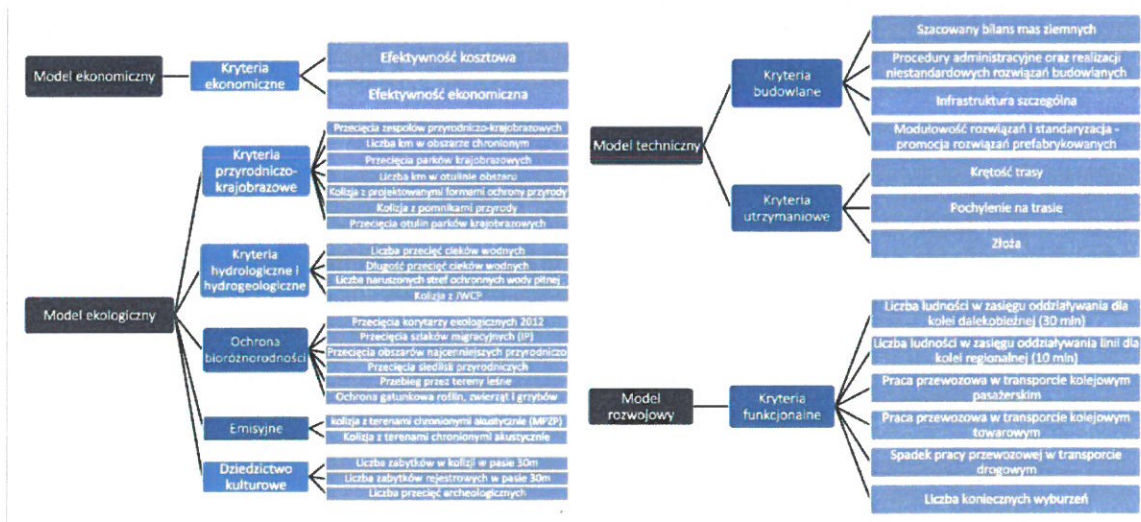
Model ekonomiczny

Kryteria ekonomiczne

Efektywność kosztowa

Efektywność ekonomiczna

Model ekologiczny

Kryteria przyrodniczo-krajobrazowe

Przecięcia zespołów przyrodniczo-krajobrazowych

Liczba km w obszarze chronionym

Przecięcia parków krajobrazowych

Liczba km w otulinie obszaru

Kolizja z projektowanymi formami ochrony przyrody

Kolizja z pomnikami przyrody

Przecięcia otulin parków krajobrazowych

Kryteria hydrologiczne i hydrogeologiczne

Liczba przecięć cieków wodnych

Długość przecięć cieków wodnych

Liczba naruszonych stref ochronnych wody pitnej

Kolizja z JWCP

Ochrona bioróżnorodności

Przecięcia korytarzy ekologicznych 2012

Przecięcia szlaków migracyjnych (IP)

Przecięcia obszarów najcenniejszych przyrodniczo

Przecięcia siedlisk przyrodniczych

Przebieg przez tereny leśne

Ochrona gatunkowa roślin, zwierząt i grzybów

Emisyjne

kolizja z terenami chronionymi akustycznie (MPZP)

Kolizja z terenami chronionymi akustycznie

Dziedzictwo kulturowe

Liczba zabytków w kolizji w pasie 30m

Liczba zabytków rejestrowych w pasie 30m

Liczba przecięć archeologicznych

Model techniczny

Kryteria budowlane

Szacowany bilans mas ziemnych

Procedury administracyjne oraz realizacji niestandardowych rozwiązań budowlanych

Infrastruktura szczególna

Modułowość rozwiązań i standaryzacja - promocja rozwiązań prefabrykowanych

Kryteria utrzymaniowe

Krętość trasy

Pochylenie na trasie

Złoża

Model rozwojowy

Kryteria funkcjonalne

Liczba ludności w zasięgu oddziaływania dla kolei dalekobieżnej (30 min)

Liczba ludności w zasięgu oddziaływania linii dla kolei regionalnej (10 min)

Praca przewozowa w transporcie kolejowym pasażerskim

Praca przewozowa w transporcie kolejowym towarowym

Spadek pracy przewozowej w transporcie drogowym

Liczba koniecznych wyburzeń